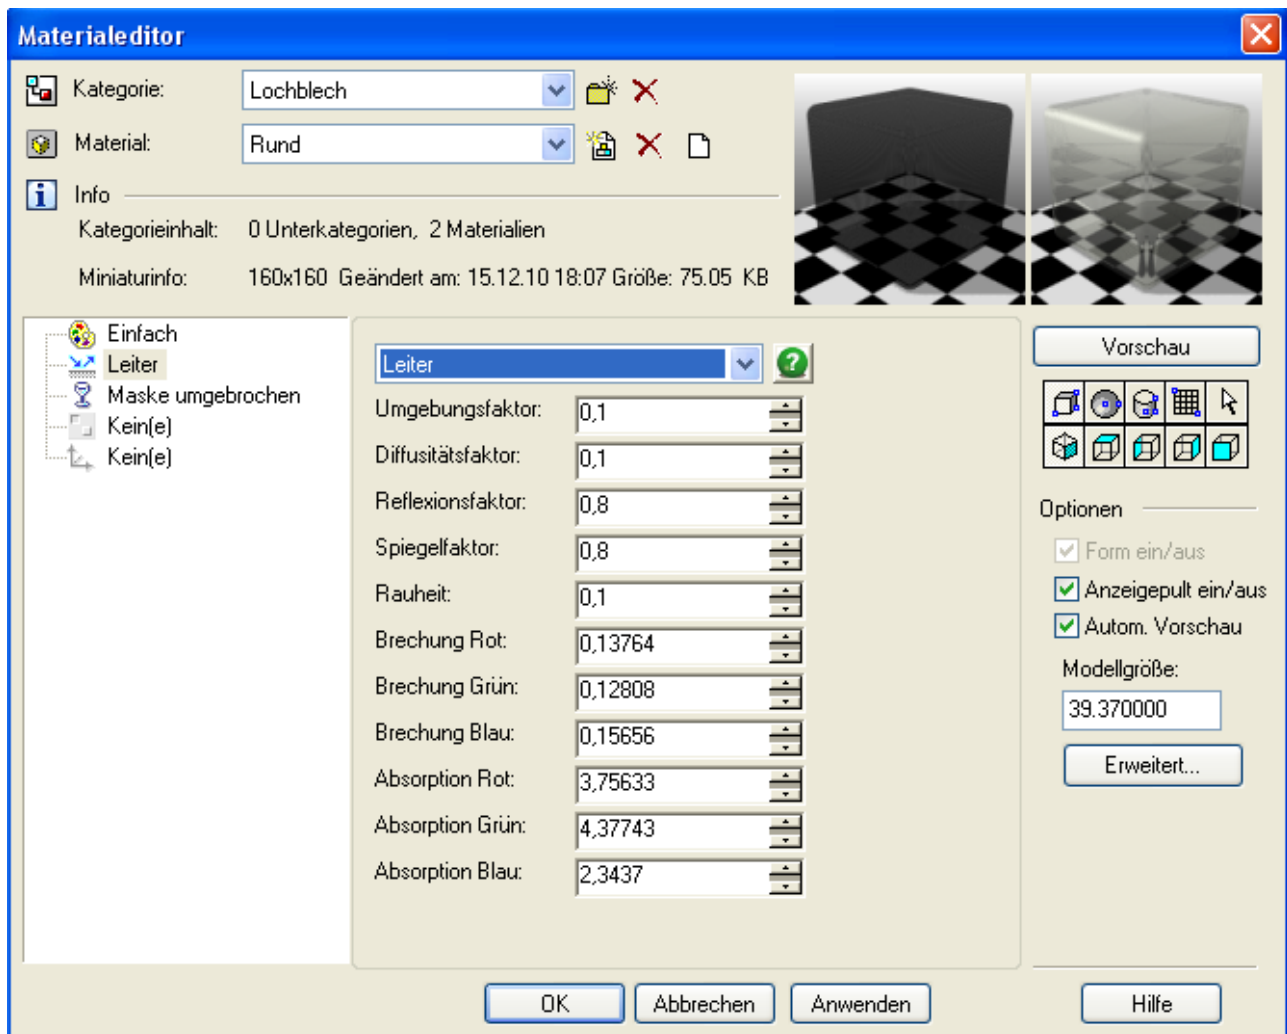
Materialeditor

Kategorie: Lochblech

Material: Rund

Info

Kategorieinhalt: 0 Unterkategorien, 2 Materialien

Miniaturinfo: 160x160 Geändert am: 15.12.10 18:07 Größe: 75.05 KB

Einfach
Leiter
Maske umgebrochen
Kein(e)
Kein(e)

Leiter

Umgebungsfaktor: 0,1
Diffusitätsfaktor: 0,1
Reflexionsfaktor: 0,8
Spiegelfaktor: 0,8
Rauheit: 0,1
Brechung Rot: 0,13764
Brechung Grün: 0,12808
Brechung Blau: 0,15656
Absorption Rot: 3,75633
Absorption Grün: 4,37743
Absorption Blau: 2,3437

Vorschau

Optionen
Form ein/aus
Anzeigepult ein/aus
Autom. Vorschau
Modellgröße:
39.370000
Erweitert...

OK Abbrechen Anwenden Hilfe